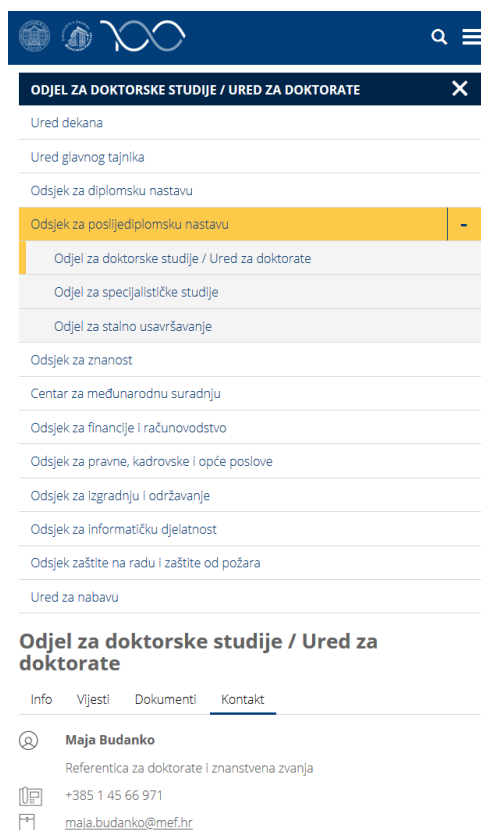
ODJEL ZA DOKTORSKE STUDIJE / URED ZA DOKTORATE

Ured dekana

Ured glavnog tajnika

Odsjek za diplomsku nastavu

Odsjek za poslijediplomsku nastavu -

Odjel za doktorske studije / Ured za doktorate

Odjel za specijalističke studije

Odjel za stalno usavršavanje

Odsjek za znanost

Centar za međunarodnu suradnju

Odsjek za financije i računovodstvo

Odsjek za pravne, kadrovske i opće poslove

Odsjek za izgradnju i održavanje

Odsjek za informatičku djelatnost

Odsjek zaštite na radu i zaštite od požara

Ured za nabavu

Odjel za doktorske studije / Ured za doktorate

Info Vijesti Dokumenti Kontakt

Maja Budanko

Referentica za doktorate i znanstvena zvanja

+385 1 45 66 971

maja.budanko@mef.hr